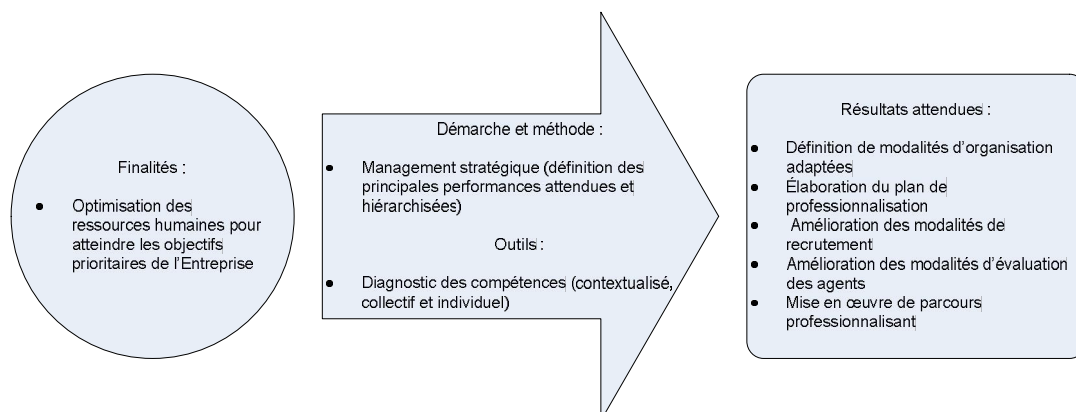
Finalités :

- Optimisation des ressources humaines pour atteindre les objectifs prioritaires de l'Entreprise

Démarche et méthode :

- Management stratégique (définition des principales performances attendues et hiérarchisées)

Outils :

- Diagnostic des compétences (contextualisé, collectif et individuel)

Résultats attendues :

- Définition de modalités d'organisation adaptées
- Élaboration du plan de professionnalisation
- Amélioration des modalités de recrutement
- Amélioration des modalités d'évaluation des agents
- Mise en œuvre de parcours professionnalisant